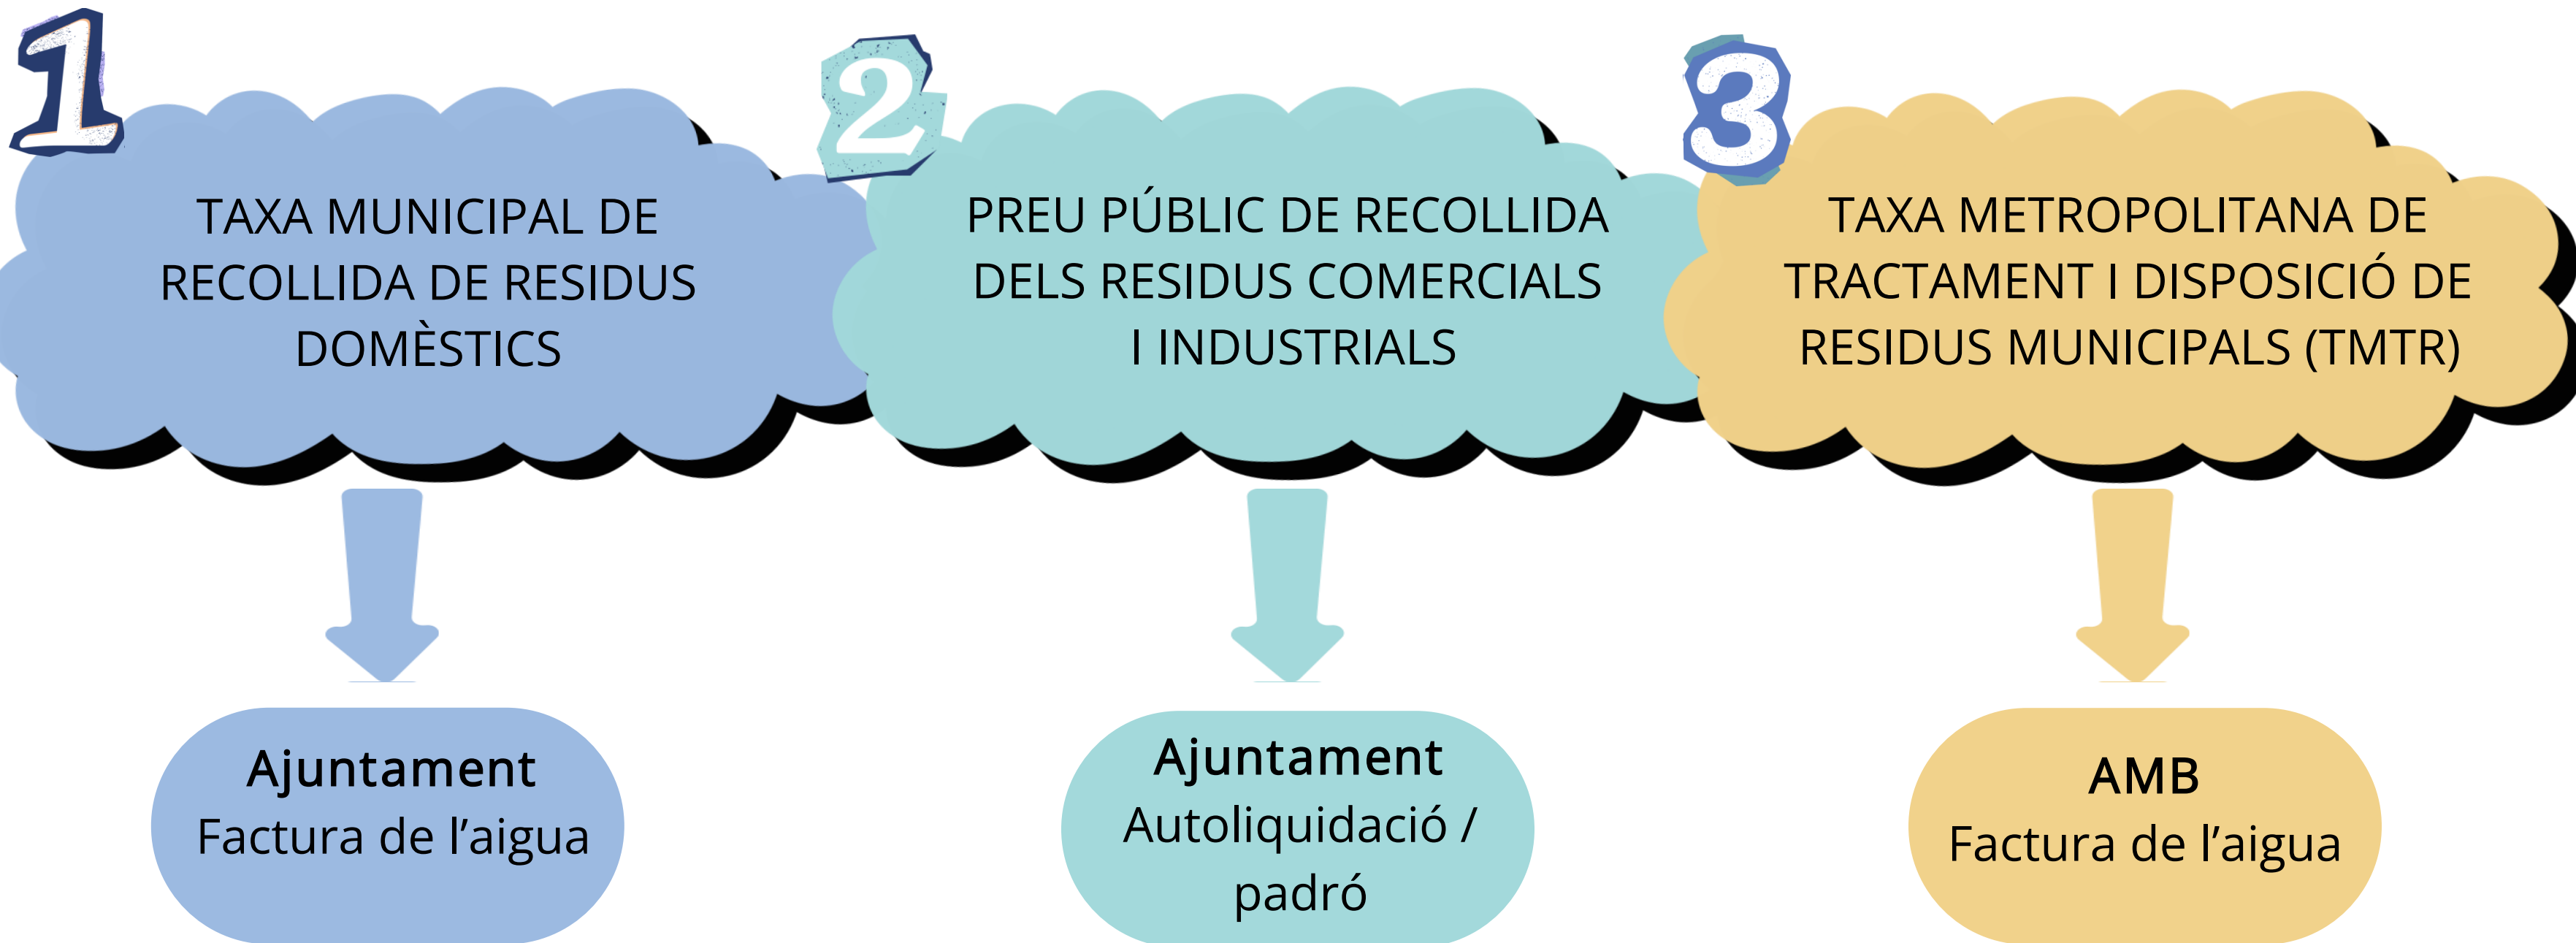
1

TAXA MUNICIPAL DE RECOLLIDA DE RESIDUS DOMÈSTICS

2

PREU PÚBLIC DE RECOLLIDA DELS RESIDUS COMERCIALS I INDUSTRIALS

3

TAXA METROPOLITANA DE TRACTAMENT I DISPOSICIÓ DE RESIDUS MUNICIPALS (TMTR)

Ajuntament
Factura de l'aigua

Ajuntament
Autoliquidació / padró

AMB
Factura de l'aigua